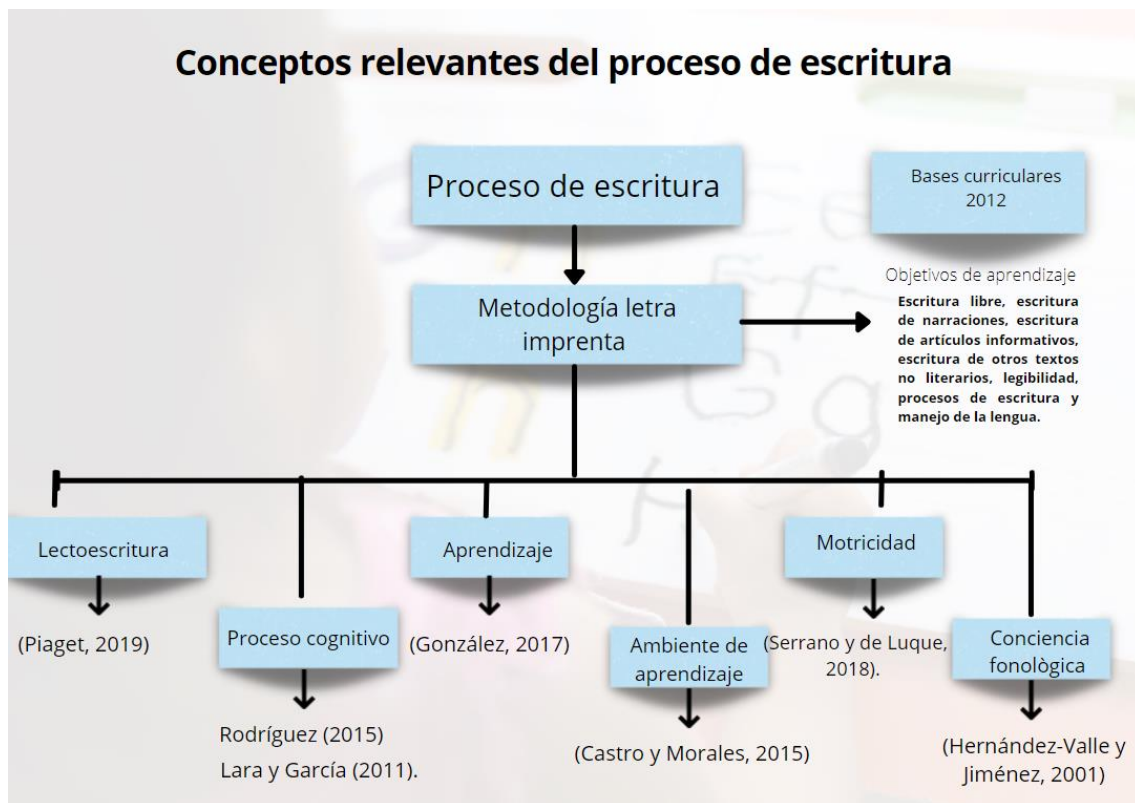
Conceptos relevantes del proceso de escritura

Proceso de escritura

Bases curriculares 2012

Metodología letra imprenta

Objetivos de aprendizaje

Escritura libre, escritura de narraciones, escritura de artículos informativos, escritura de otros textos no literarios, legibilidad, procesos de escritura y manejo de la lengua.

Lectoescritura

(Piaget, 2019)

Proceso cognitivo

Rodríguez (2015)

Lara y García (2011).

Aprendizaje

(González, 2017)

Ambiente de aprendizaje

(Castro y Morales, 2015)

Motricidad

(Serrano y de Luque, 2018).

Conciencia fonològica

(Hernández-Valle y Jiménez, 2001)